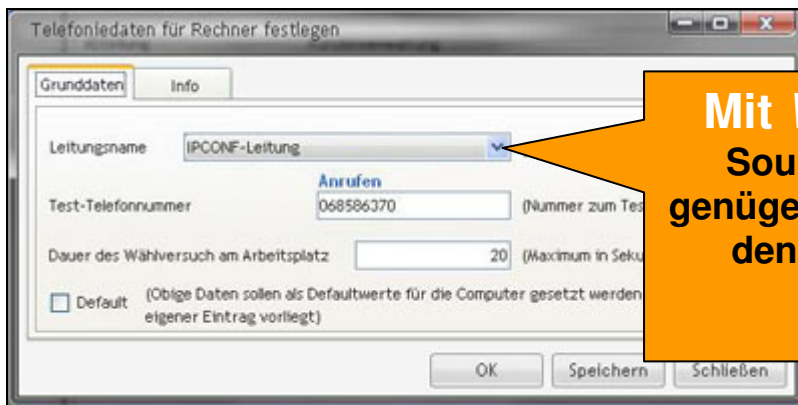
Telefoniedaten für Rechner festlegen

Grunddaten | Info

Leitungsname | IPCONF-Leitung

Anrufen

Test-Telefonnummer | 068586370 | (Nummer zum Tes

Dauer des Wählversuch am Arbeitsplatz | 20 | (Maximum in Seku

Default (Obige Daten sollen als Defaultwerte für die Computer gesetzt werden eigener Eintrag vorliegt)

OK | Speichern | Schließen

Mit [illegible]
Sou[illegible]
genüge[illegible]
den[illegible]